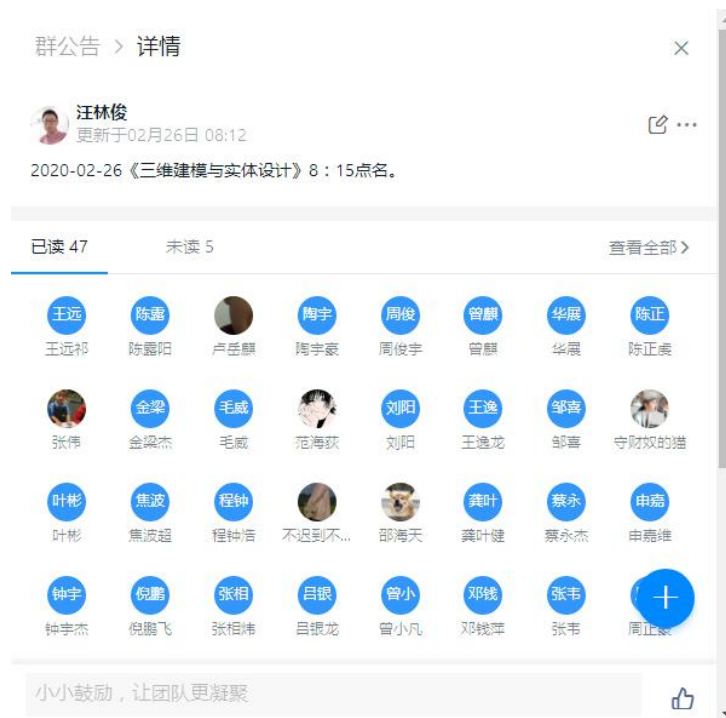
群公告 > 详情

汪林俊
更新于02月26日 08:12

2020-02-26《三维建模与实体设计》8：15点名。

已读 47　　未读 5　　查看全部 >

王远 王远祁
陈露 陈露阳
卢岳麒
陶宇 陶宇豪
周俊 周俊宇
曾麒 曾麒
华展 华展
陈正 陈正虎

张伟
金梁 金梁杰
毛威 毛威
范海荻
刘阳 刘阳
王逸 王逸龙
邹喜 邹喜
守财奴的猫

叶彬 叶彬
焦波 焦波超
程钟 程钟信
不迟到不...
邵海天
龚叶 龚叶健
蔡永 蔡永杰
申嘉 申嘉维

钟宇 钟宇杰
倪鹏 倪鹏飞
张相 张相纬
吕银 吕银龙
曾小 曾小凡
邓钱 邓钱萍
张韦 张韦
周正豪

小小鼓励，让团队更凝聚